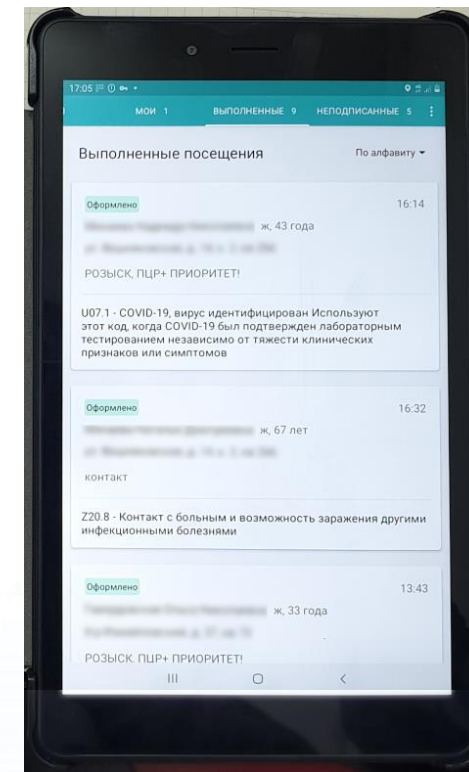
17:05

МОИ 1 ВЫПОЛНЕННЫЕ 9 НЕПОДПИСАННЫЕ 5

Выполненные посещения

По алфавиту

Оформлено

16:14

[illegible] ж, 43 года

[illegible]

РОЗЫСК, ПЦР+ ПРИОРИТЕТ!

U07.1 - COVID-19, вирус идентифицирован Используют этот код, когда COVID-19 был подтвержден лабораторным тестированием независимо от тяжести клинических признаков или симптомов

Оформлено

16:32

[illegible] ж, 67 лет

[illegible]

контакт

Z20.8 - Контакт с больным и возможность заражения другими инфекционными болезнями

Оформлено

13:43

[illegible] ж, 33 года

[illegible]

РОЗЫСК, ПЦР+ ПРИОРИТЕТ!